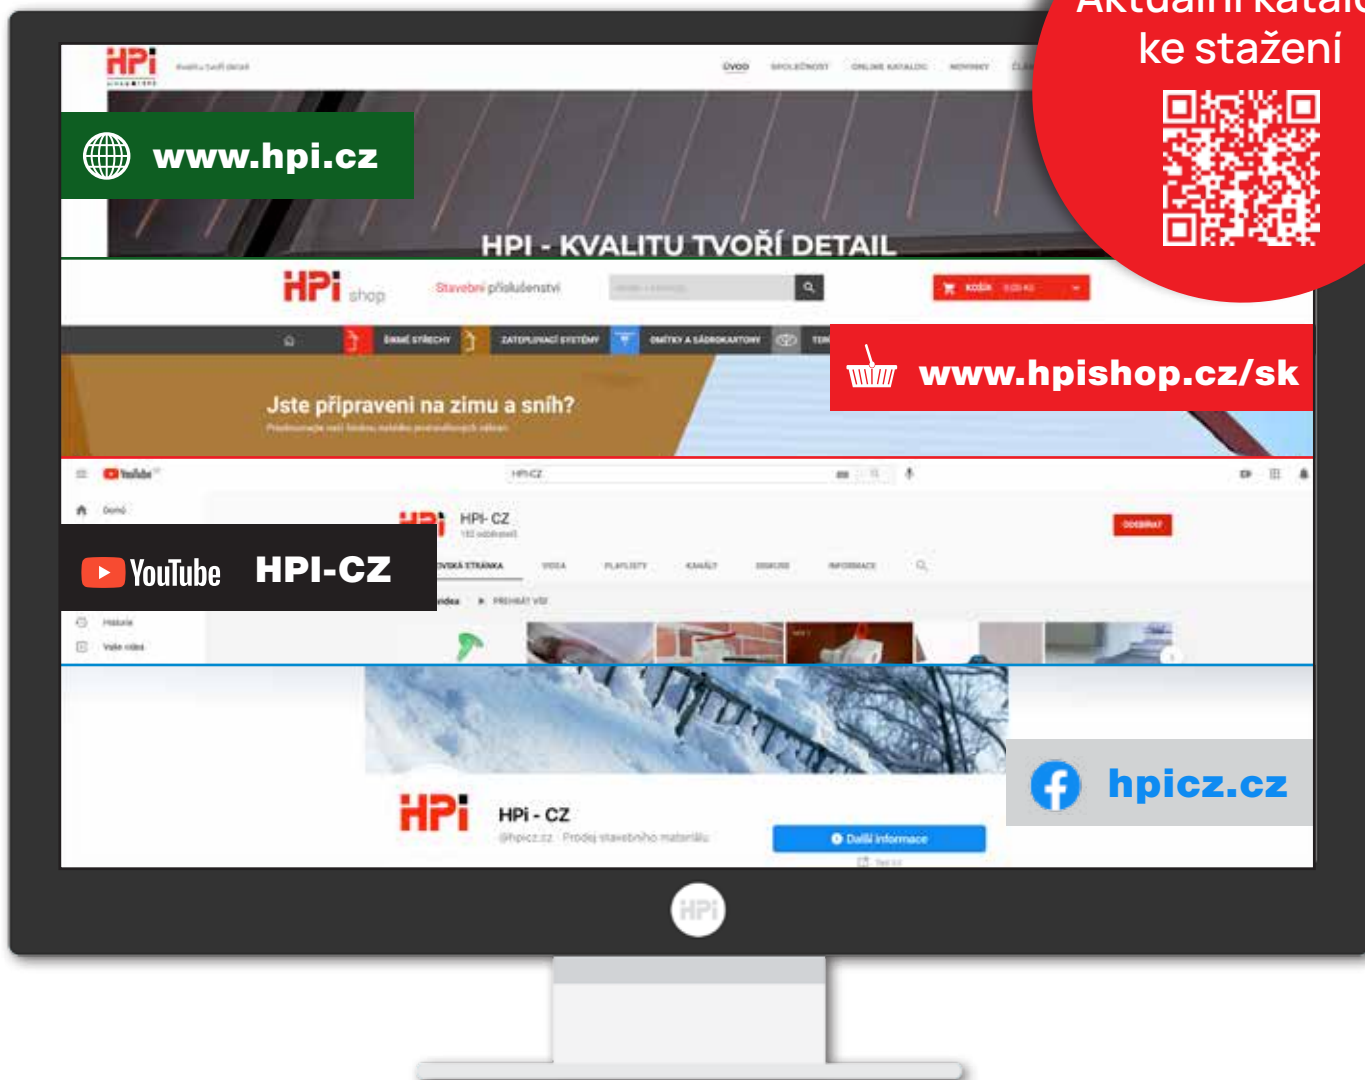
Aktuální katalo
ke stažení

HPi

Kvalitu tvoří detail

ÚVOD SPOLEČNOST ONLINE KATALOG NOVINKY ČLÁ

www.hpi.cz

HPI - KVALITU TVOŘÍ DETAIL

HPi shop

Stavební příslušenství

KOŠÍK

ŠIKMÉ STŘECHY ZATEPLOVACÍ SYSTÉMY OMÍTKY A SÁDROKARTONY

www.hpishop.cz/sk

Jste připraveni na zimu a sníh?

YouTube

HPI-CZ

Domů

HPI- CZ

ODEBÍRAT

ÚVODNÍ STRÁNKA VIDEA PLAYLISTY KANÁLY DISKUSE INFORMACE

Videa ▶ PŘEHRÁT VŠE

YouTube HPI-CZ

Historie

Vaše videa

hpicz.cz

HPi

HPi - CZ

@hpicz.cz · Prodej stavebního materiálu

Další informace

HPi